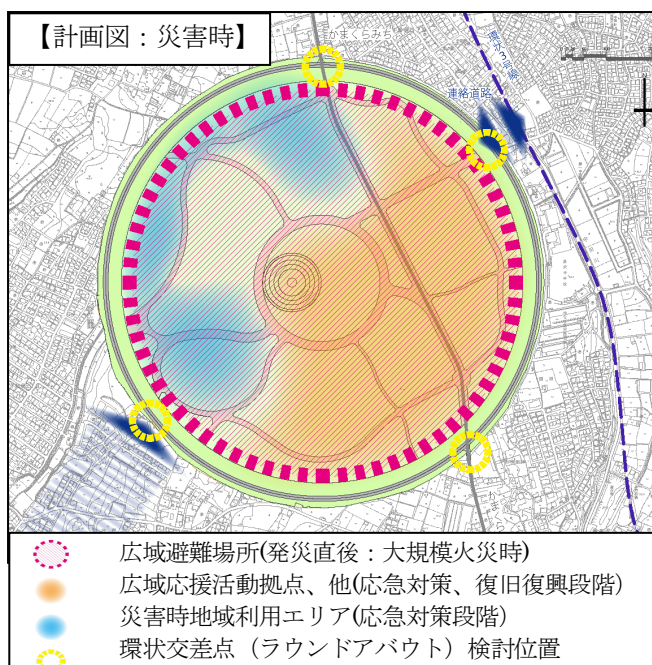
【計画図：災害時】

かまくらみち

環状3号線

連絡道路

かまくらみち

広域避難場所(発災直後：大規模火災時)

広域応援活動拠点、他(応急対策、復旧復興段階)

災害時地域利用エリア(応急対策段階)

環状交差点（ラウンドアバウト）検討位置